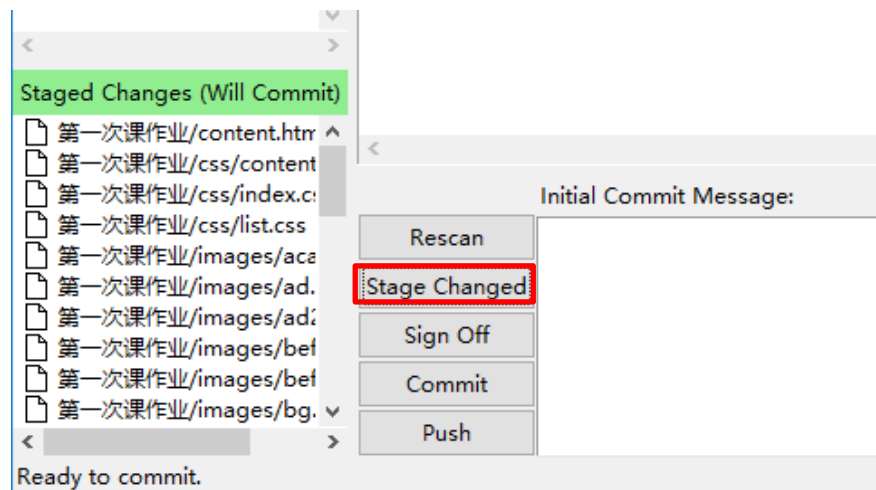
Staged Changes (Will Commit)

第一次课作业/content.htm
第一次课作业/css/content
第一次课作业/css/index.cs
第一次课作业/css/list.css
第一次课作业/images/aca
第一次课作业/images/ad.
第一次课作业/images/ad2
第一次课作业/images/bef
第一次课作业/images/bef
第一次课作业/images/bg.

Initial Commit Message:

Rescan
Stage Changed
Sign Off
Commit
Push

Ready to commit.